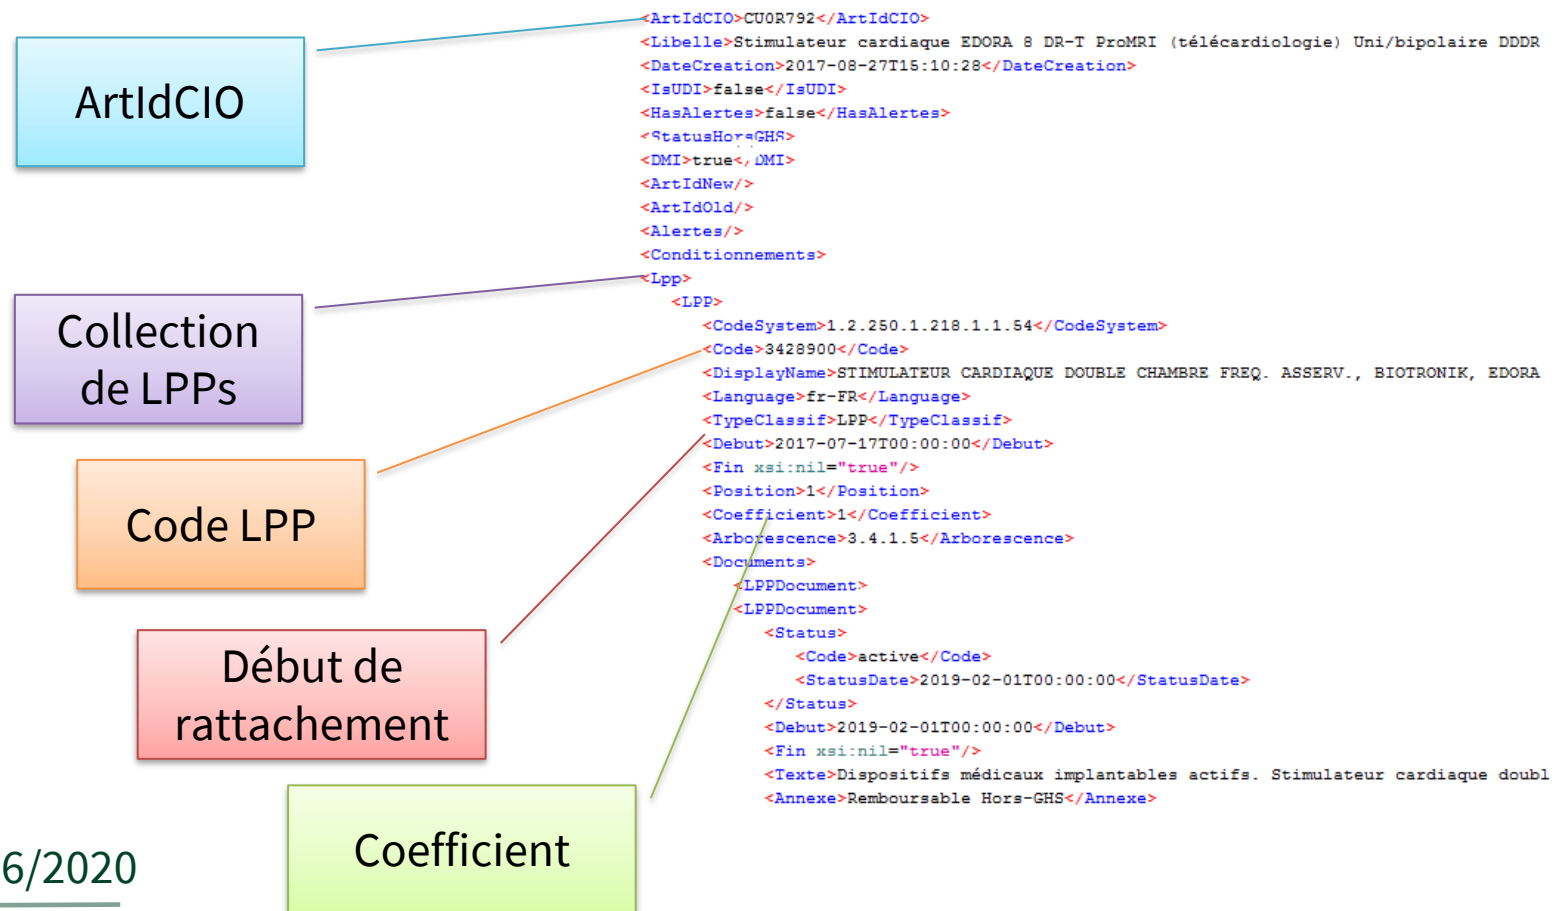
ArtIdCIO

Collection de LPPs

Code LPP

Début de rattachement

Coefficient

6/2020

<ArtIdCIO>CU0R792</ArtIdCIO>
<Libelle>Stimulateur cardiaque EDORA 8 DR-T ProMRI (télécardiologie) Uni/bipolaire DDDR
<DateCreation>2017-08-27T15:10:28</DateCreation>
<IsUDI>false</IsUDI>
<HasAlertes>false</HasAlertes>
<StatusHorsGHS>
<DMI>true</DMI>
<ArtIdNew/>
<ArtIdOld/>
<Alertes/>
<Conditionnements>
<Lpp>
<LPP>
<CodeSystem>1.2.250.1.218.1.1.54</CodeSystem>
<Code>3428900</Code>
<DisplayName>STIMULATEUR CARDIAQUE DOUBLE CHAMBRE FREQ. ASSERV., BIOTRONIK, EDORA
<Language>fr-FR</Language>
<TypeClassif>LPP</TypeClassif>
<Debut>2017-07-17T00:00:00</Debut>
<Fin xsi:nil="true"/>
<Position>1</Position>
<Coefficient>1</Coefficient>
<Arborescence>3.4.1.5</Arborescence>
<Documents>
<LPPDocument>
<LPPDocument>
<Status>
<Code>active</Code>
<StatusDate>2019-02-01T00:00:00</StatusDate>
</Status>
<Debut>2019-02-01T00:00:00</Debut>
<Fin xsi:nil="true"/>
<Texte>Dispositifs médicaux implantables actifs. Stimulateur cardiaque doubl
<Annexe>Remboursable Hors-GHS</Annexe>